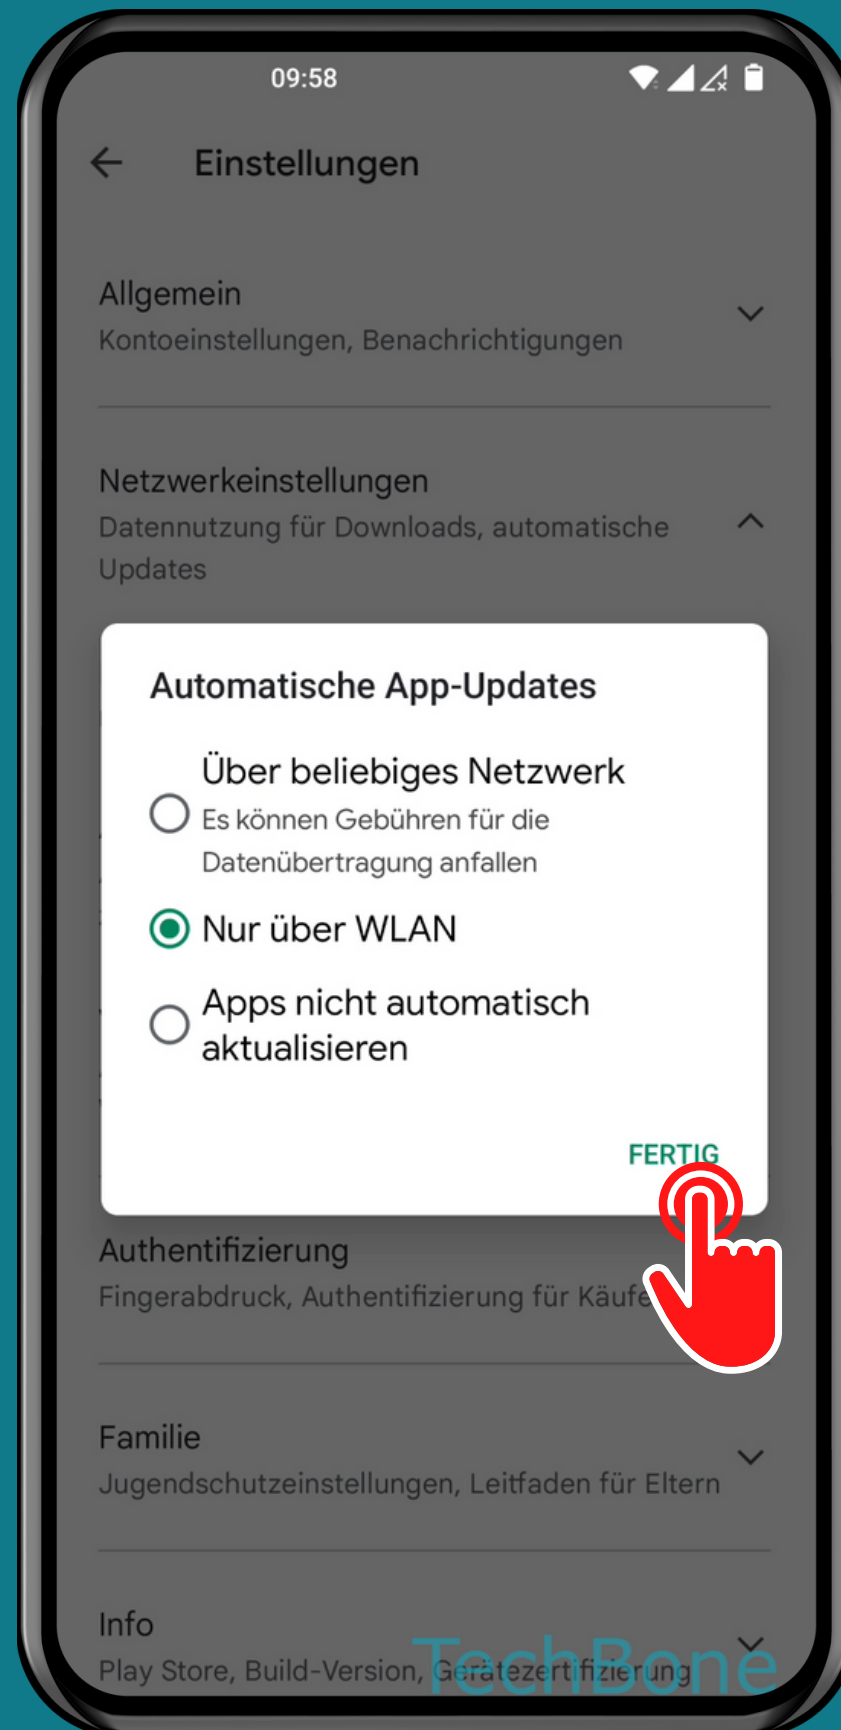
09:58

Einstellungen

Allgemein
Kontoeinstellungen, Benachrichtigungen

Netzwerkeinstellungen
Datennutzung für Downloads, automatische Updates

Automatische App-Updates

Über beliebiges Netzwerk
Es können Gebühren für die Datenübertragung anfallen

Nur über WLAN

Apps nicht automatisch aktualisieren

FERTIG

Authentifizierung
Fingerabdruck, Authentifizierung für Käufe

Familie
Jugendschutzeinstellungen, Leitfaden für Eltern

Info
Play Store, Build-Version, Gerätezertifizierung

TechBone